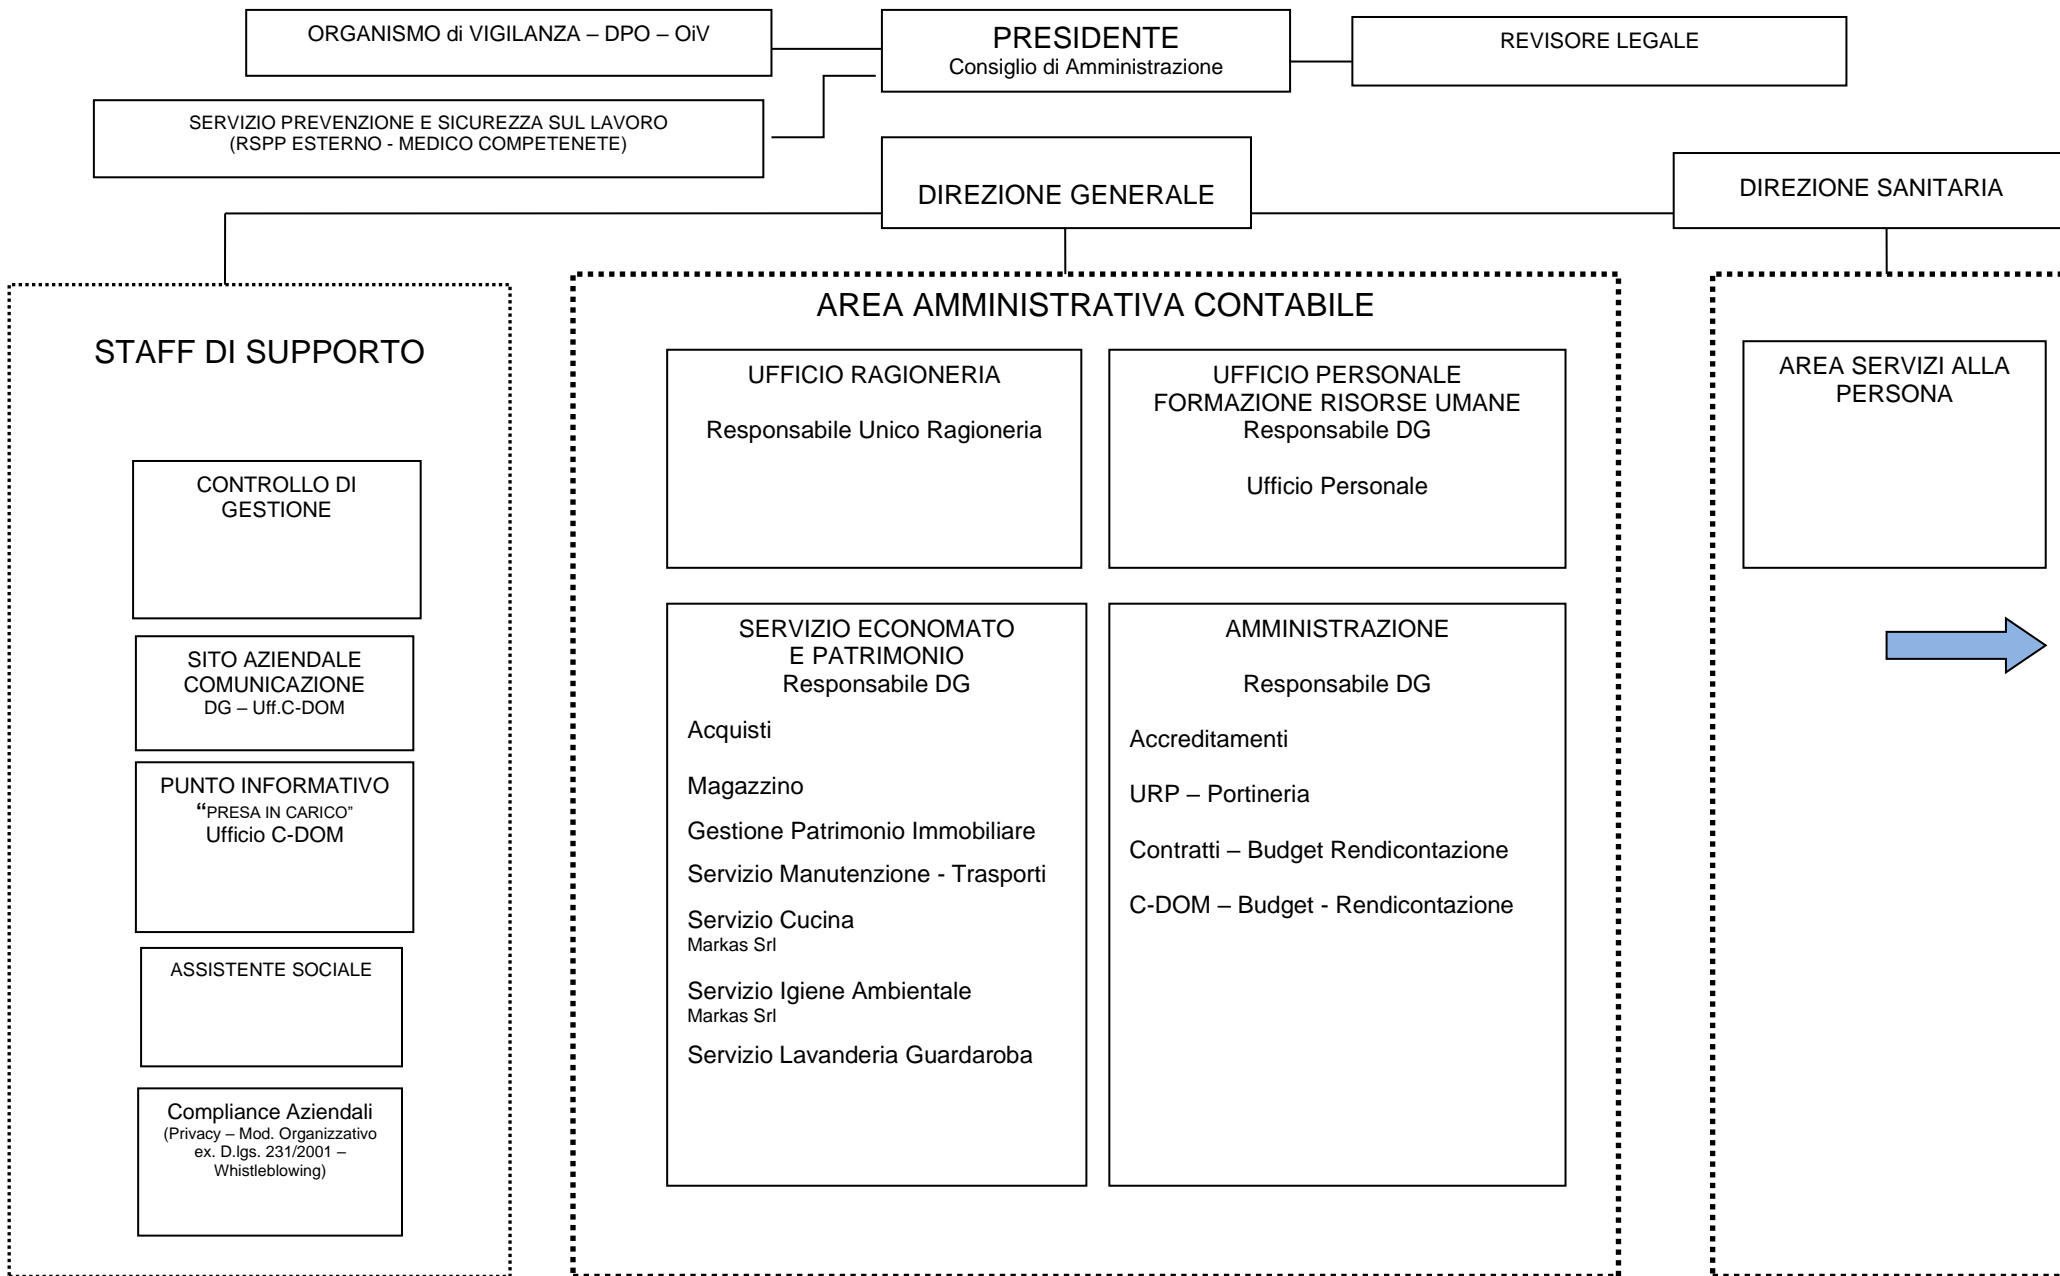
ORGANISMO di VIGILANZA – DPO – OiV

PRESIDENTE
Consiglio di Amministrazione

REVISORE LEGALE

SERVIZIO PREVENZIONE E SICUREZZA SUL LAVORO
(RSPP ESTERNO - MEDICO COMPETENETE)

DIREZIONE GENERALE

DIREZIONE SANITARIA

STAFF DI SUPPORTO

CONTROLLO DI GESTIONE

SITO AZIENDALE
COMUNICAZIONE
DG – Uff.C-DOM

PUNTO INFORMATIVO
"PRESA IN CARICO"
Ufficio C-DOM

ASSISTENTE SOCIALE

Compliance Aziendali
(Privacy – Mod. Organizzativo ex. D.lgs. 231/2001 – Whistleblowing)

AREA AMMINISTRATIVA CONTABILE

UFFICIO RAGIONERIA

Responsabile Unico Ragioneria

UFFICIO PERSONALE
FORMAZIONE RISORSE UMANE
Responsabile DG

Ufficio Personale

SERVIZIO ECONOMATO
E PATRIMONIO
Responsabile DG

Acquisti

Magazzino

Gestione Patrimonio Immobiliare

Servizio Manutenzione - Trasporti

Servizio Cucina
Markas Srl

Servizio Igiene Ambientale
Markas Srl

Servizio Lavanderia Guardaroba

AMMINISTRAZIONE

Responsabile DG

Accreditamenti

URP – Portineria

Contratti – Budget Rendicontazione

C-DOM – Budget - Rendicontazione

AREA SERVIZI ALLA PERSONA